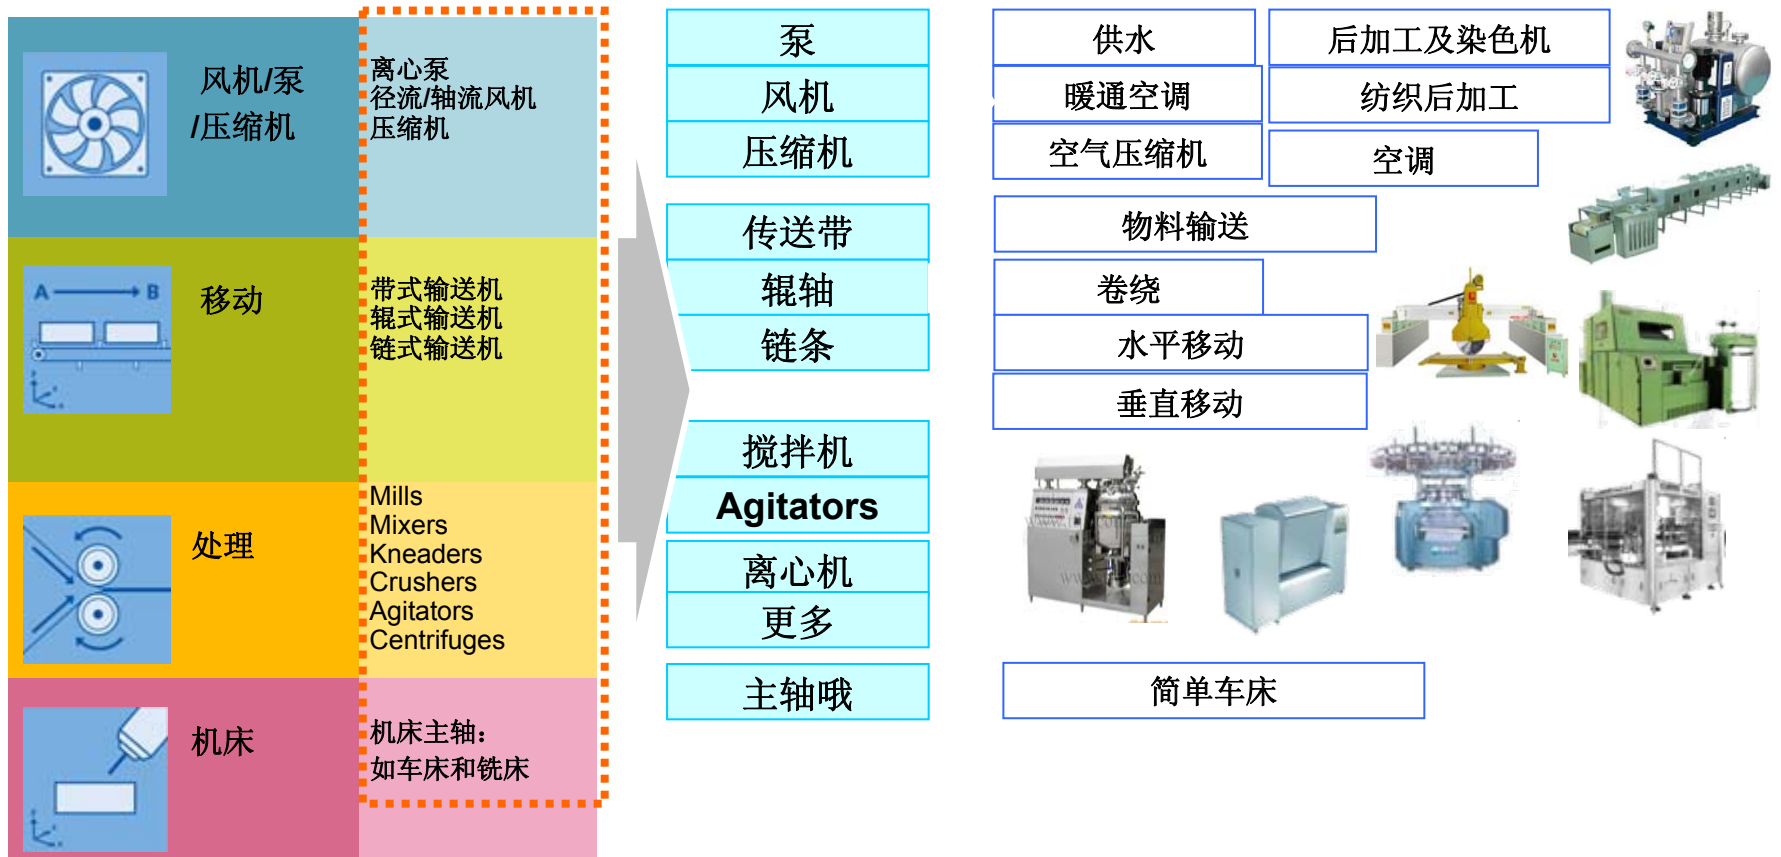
风机/泵
/压缩机

离心泵
径流/轴流风机
压缩机

A B

移动

带式输送机
辊式输送机
链式输送机

处理

Mills
Mixers
Kneaders
Crushers
Agitators
Centrifuges

机床

机床主轴:
如车床和铣床

泵
风机
压缩机

传送带
辊轴
链条

搅拌机
Agitators
离心机
更多

主轴哦

供水
后加工及染色机
暖通空调
纺织后加工
空气压缩机
空调
物料输送
卷绕
水平移动
垂直移动

简单车床